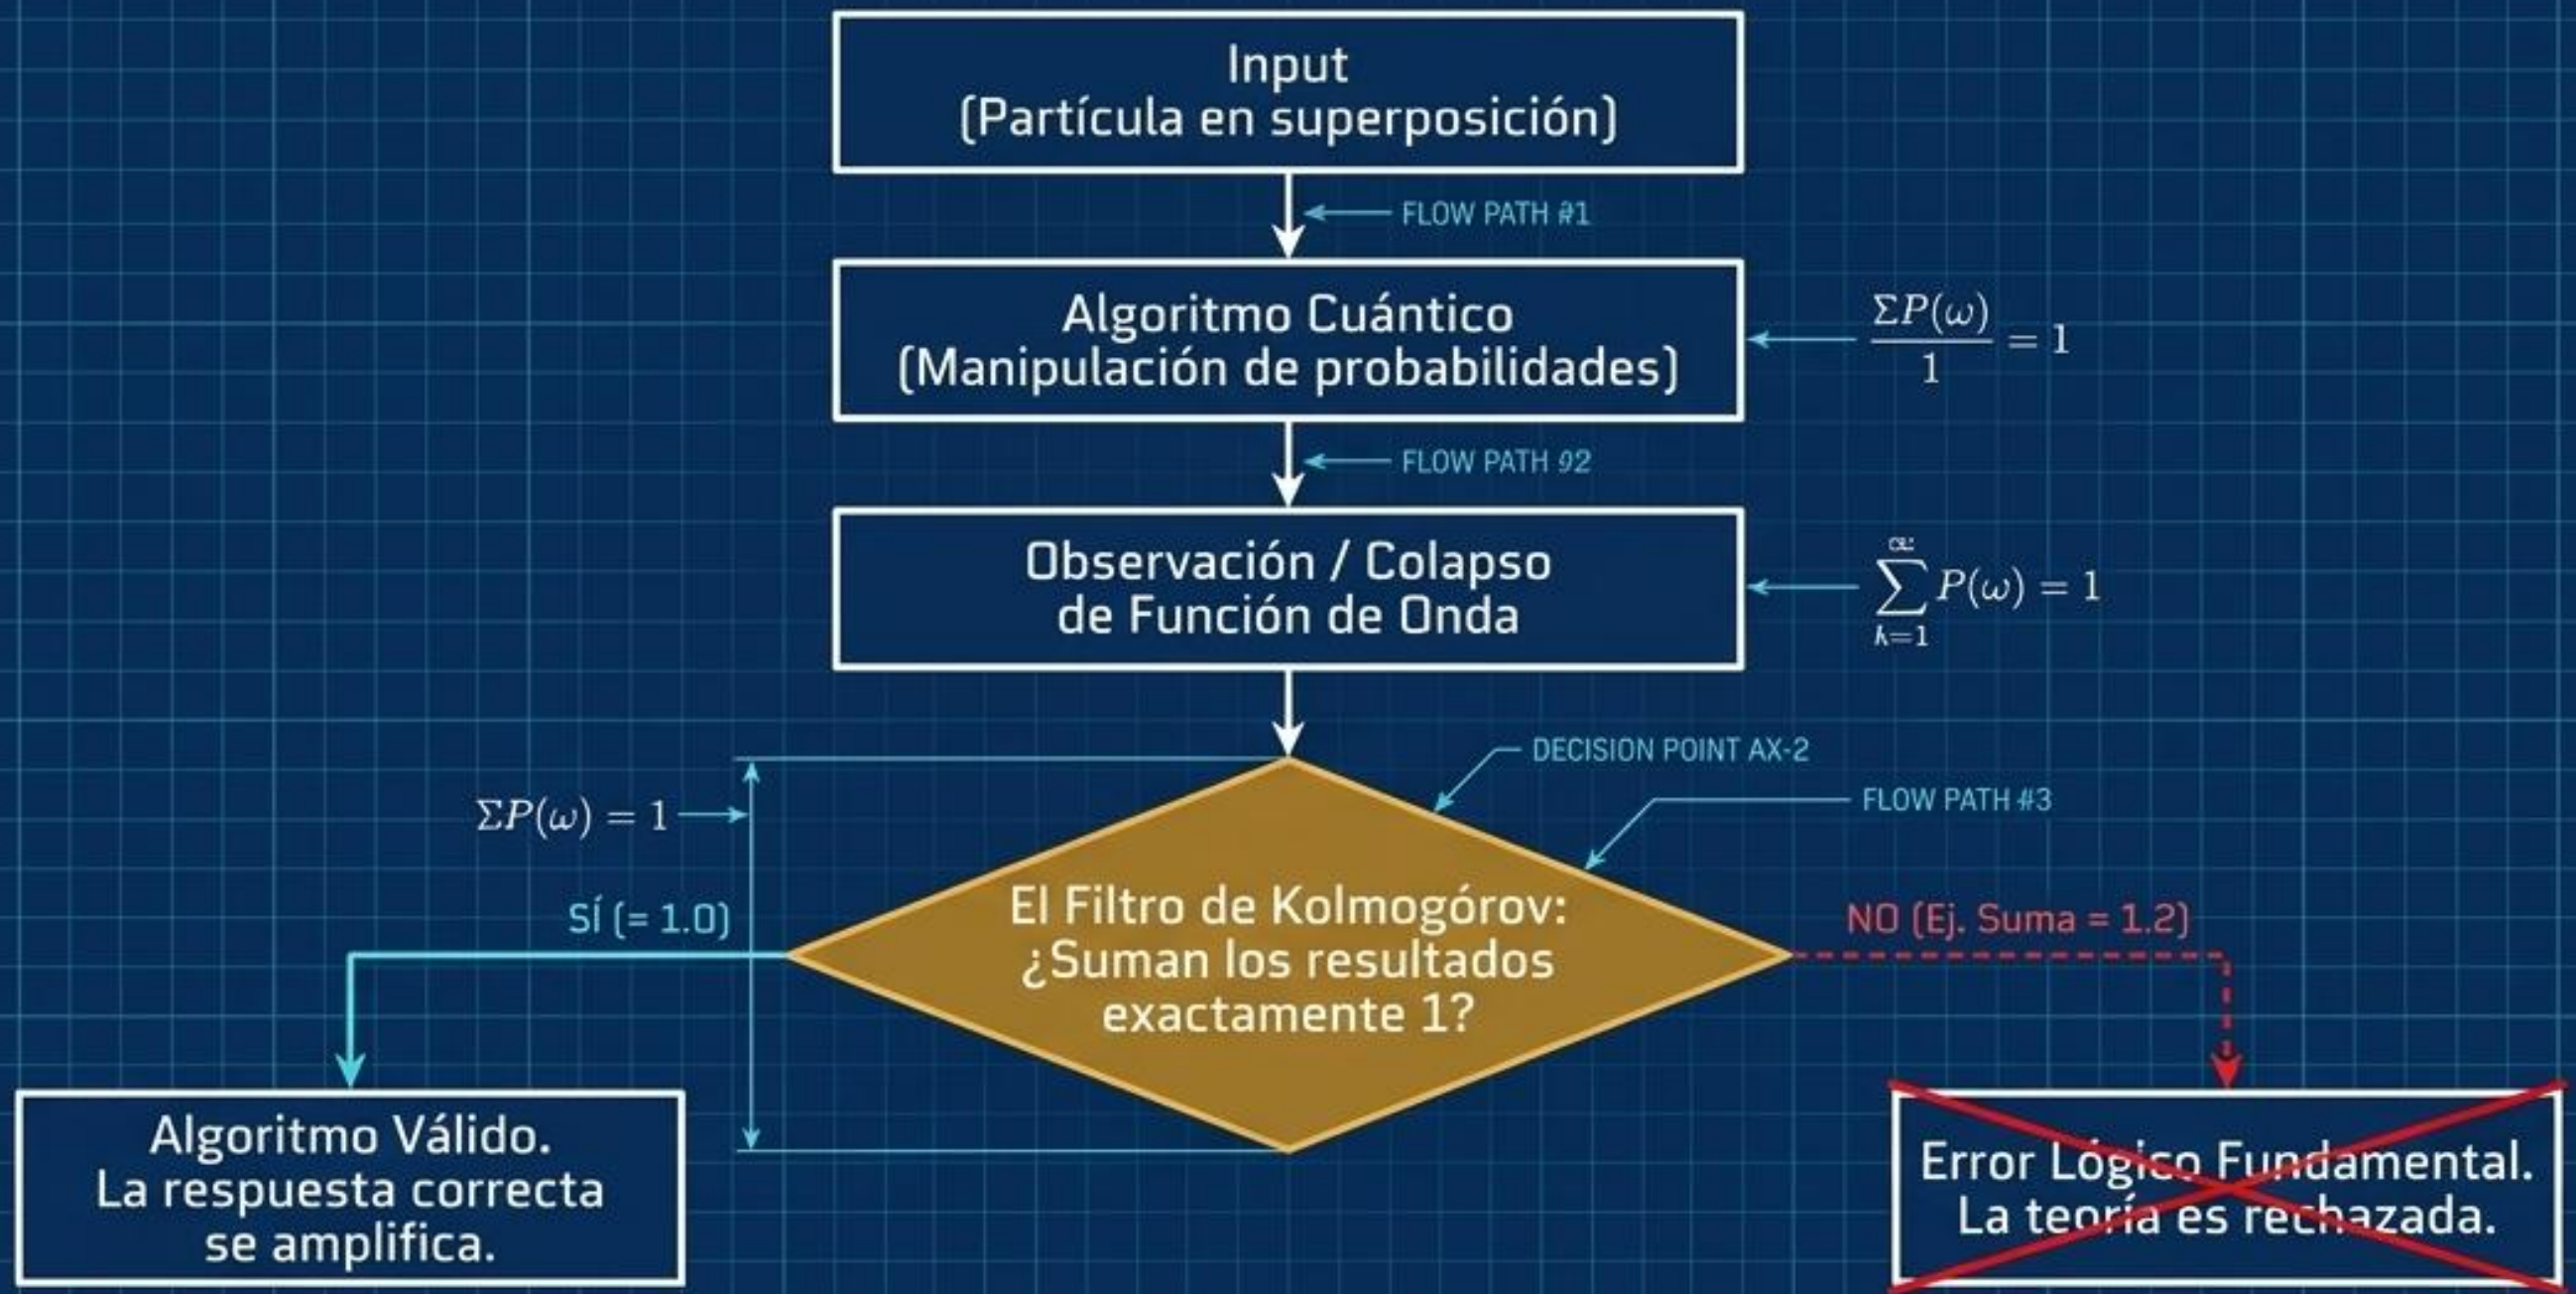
Input
(Partícula en superposición)

FLOW PATH #1

Algoritmo Cuántico
(Manipulación de probabilidades)

$\frac{\Sigma P(\omega)}{1} = 1$

FLOW PATH #2

Observación / Colapso
de Función de Onda

$\sum_{k=1}^{\infty} P(\omega) = 1$

DECISION POINT AX-2

FLOW PATH #3

$\Sigma P(\omega) = 1$

SÍ (= 1.0)

El Filtro de Kolmogórov:
¿Suman los resultados
exactamente 1?

NO (Ej. Suma = 1.2)

Algoritmo Válido.
La respuesta correcta
se amplifica.

Error Lógico Fundamental.
La teoría es rechazada.